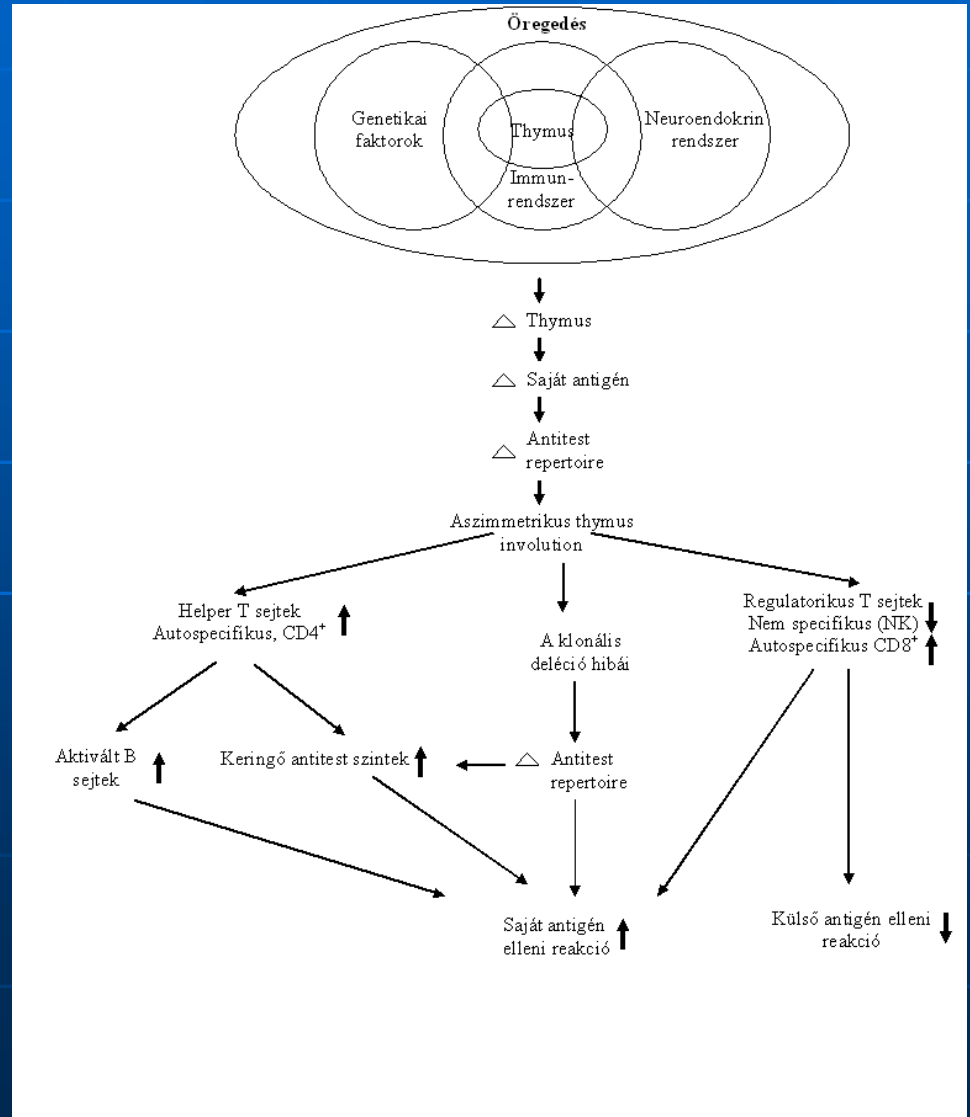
Öregedés

Genetikai faktorok

Thymus

Neuroendokrin rendszer

Immunrendszer

△ Thymus

△ Saját antigén

△ Antitest repertoire

Aszimmetrikus thymus involution

Helper T sejtek Autospecifikus, $CD4^+$ ↑

A klonális deléció hibái

Regulatorikus T sejtek ↓
Nem specifikus (NK) ↓
Autospecifikus $CD8^+$ ↑

Aktivált B sejtek ↑

Keringő antitest szintek ↑

△ Antitest repertoire

Saját antigén elleni reakció ↑

Külső antigén elleni reakció ↓